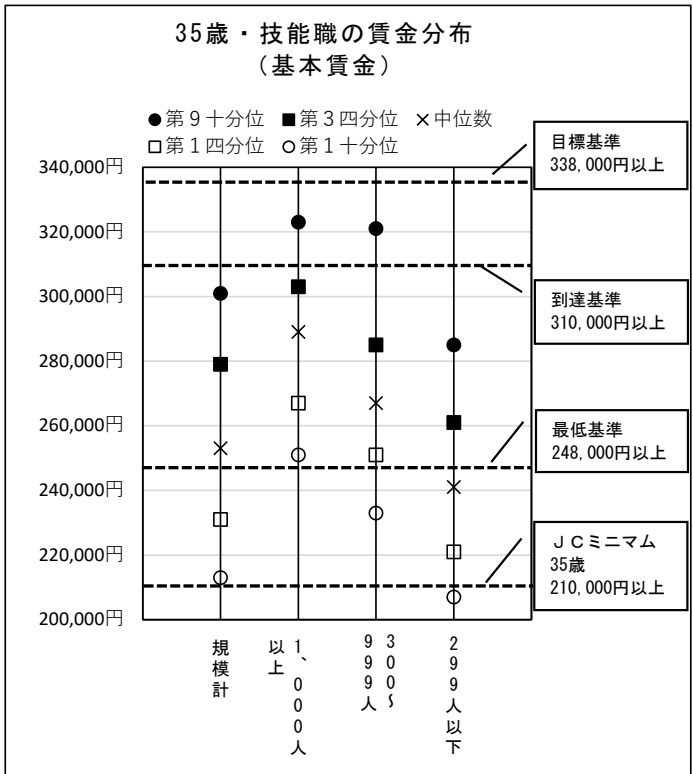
35歳・技能職の賃金分布
(基本賃金)

●第9十分位 ■第3四分位 ×中位数
□第1四分位 ○第1十分位

目標基準
338,000円以上

到達基準
310,000円以上

最低基準
248,000円以上

JCミニマム
35歳
210,000円以上

340,000円
320,000円
300,000円
280,000円
260,000円
240,000円
220,000円
200,000円

規模計
1、000人以上
300～999人
299人以下